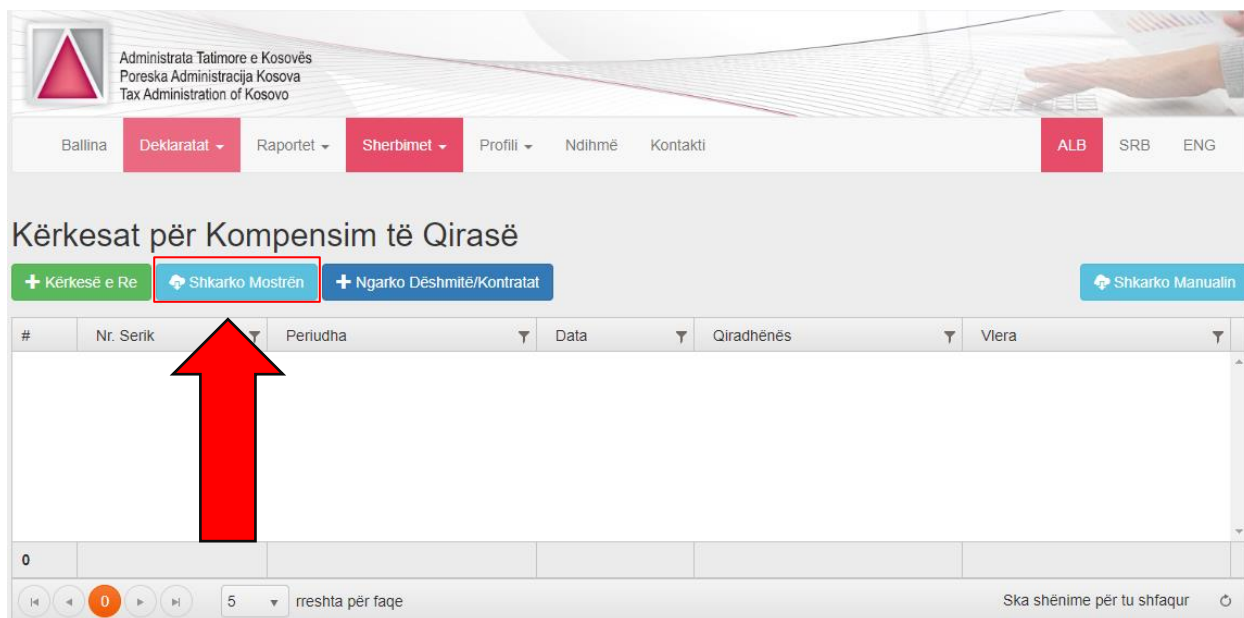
Administrata Tatimore e Kosovës
Poreska Administracija Kosova
Tax Administration of Kosovo

Ballina Deklaratat Raportet Sherbimet Profili Ndihmë Kontakti ALB SRB ENG

Kërkesat për Kompensim të Qirasë

Kërkesë e Re Shkarko Mostrën Ngarko Dëshmitë/Kontratat Shkarko Manualin

| # | Nr. Serik | Periudha | Data | Qiradhënës | Vlera |
|---|---|---|---|---|---|
| 0 | | | | | |

0 5 rreshta për faqe

Ska shënime për tu shfaqur